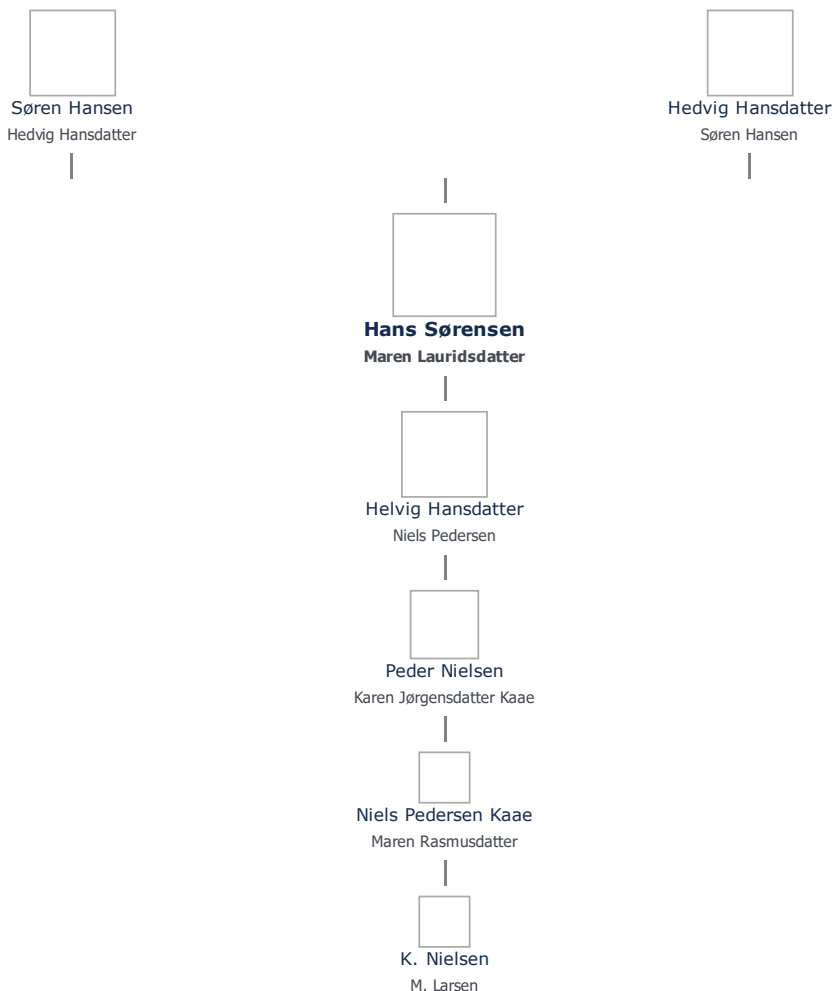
Søren Hansen
Hedvig Hansdatter

Hedvig Hansdatter
Søren Hansen

**Hans Sørensen**
**Maren Lauridsdatter**

Helvig Hansdatter
Niels Pedersen

Peder Nielsen
Karen Jørgensdatter Kaae

Niels Pedersen Kaae
Maren Rasmusdatter

K. Nielsen
M. Larsen